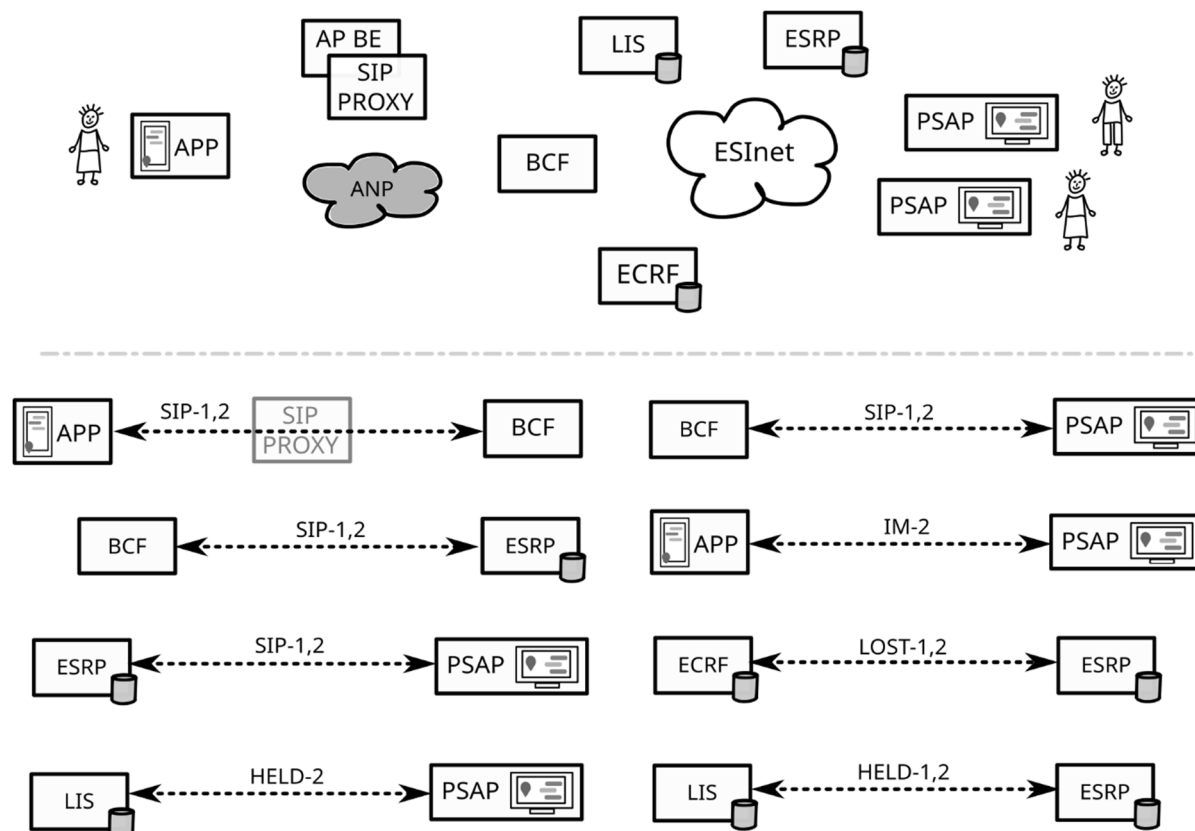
AP BE
SIP PROXY
LIS
ESRP
APP
ANP
BCF
ESInet
PSAP
PSAP
ECRF

APP
SIP-1,2
SIP PROXY
BCF
BCF
SIP-1,2
PSAP

BCF
SIP-1,2
ESRP
APP
IM-2
PSAP

ESRP
SIP-1,2
PSAP
ECRF
LOST-1,2
ESRP

LIS
HELD-2
PSAP
LIS
HELD-1,2
ESRP